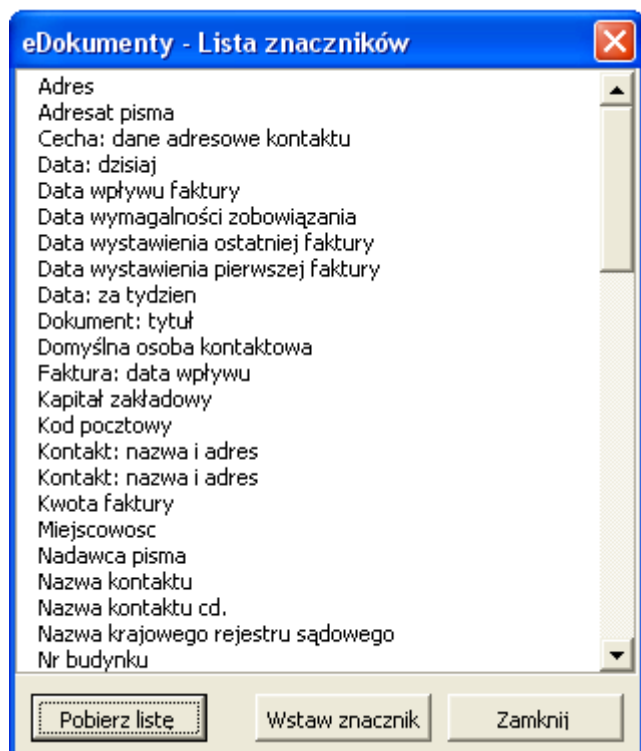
eDokumenty - Lista znaczników

Adres
Adresat pisma
Cecha: dane adresowe kontaktu
Data: dzisiaj
Data wpływu faktury
Data wymagalności zobowiązania
Data wystawienia ostatniej faktury
Data wystawienia pierwszej faktury
Data: za tydzien
Dokument: tytuł
Domyślna osoba kontaktowa
Faktura: data wpływu
Kapitał zakładowy
Kod pocztowy
Kontakt: nazwa i adres
Kontakt: nazwa i adres
Kwota faktury
Miejscowosc
Nadawca pisma
Nazwa kontaktu
Nazwa kontaktu cd.
Nazwa krajowego rejestru sądowego
Nr budynku

Pobierz listę
Wstaw znacznik
Zamknij